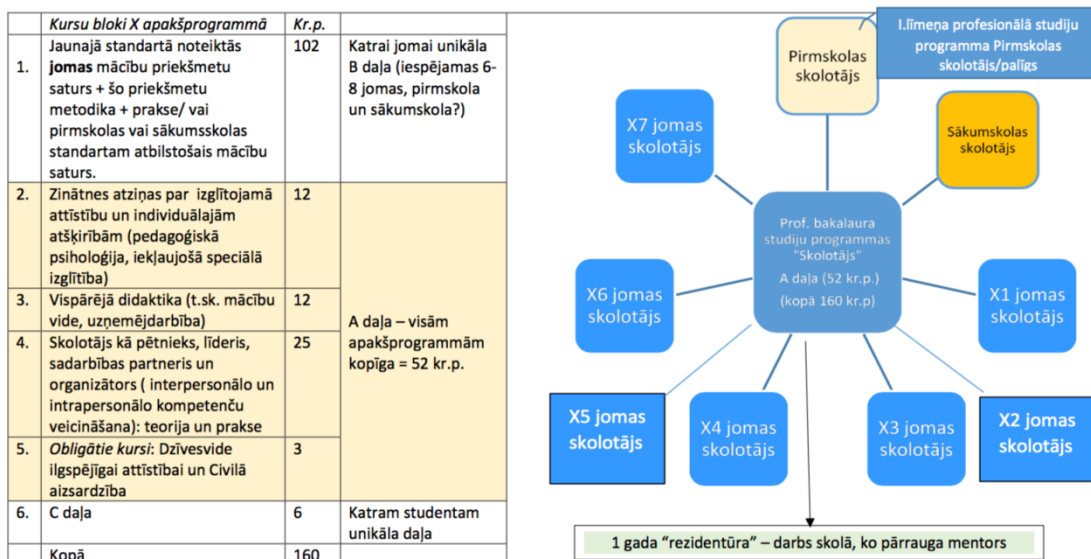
|  | *Kursu bloki X apakšprogrammā* | *Kr.p.* |  |
|---|---|---|---|
| 1. | Jaunajā standartā noteiktās **jomas** mācību priekšmetu saturs + šo priekšmetu metodika + prakse/ vai pirmskolas vai sākumsskolas standartam atbilstošais mācību saturs. | 102 | Katrai jomai unikāla B daļa (iespējamas 6-8 jomas, pirmskola un sākumskola?) |
| 2. | Zinātnes atziņas par izglītojamā attīstību un individuālajām atšķirībām (pedagoģiskā psiholoģija, iekļaujošā speciālā izglītība) | 12 | A daļa – visām apakšprogrammām kopīga = 52 kr.p. |
| 3. | Vispārējā didaktika (t.sk. mācību vide, uzņemējdarbība) | 12 |  |
| 4. | Skolotājs kā pētnieks, līderis, sadarbības partneris un organizātors ( interpersonālo un intrapersonālo kompetenču veicināšana): teorija un prakse | 25 |  |
| 5. | *Obligātie kursi*: Dzīvesvide ilgspējīgai attīstībai un Civilā aizsardzība | 3 |  |
| 6. | C daļa | 6 | Katram studentam unikāla daļa |
|  | Kopā | 160 |  |

I.līmeņa profesionālā studiju programma Pirmskolas skolotājs/palīgs

Pirmskolas skolotājs

Sākumskolas skolotājs

X7 jomas skolotājs

Prof. bakalaura studiju programmas "Skolotājs"
A daļa (52 kr.p.)
(kopā 160 kr.p)

X6 jomas skolotājs

X1 jomas skolotājs

X5 jomas skolotājs

X4 jomas skolotājs

X3 jomas skolotājs

X2 jomas skolotājs

1 gada "rezidentūra" – darbs skolā, ko pārrauga mentors